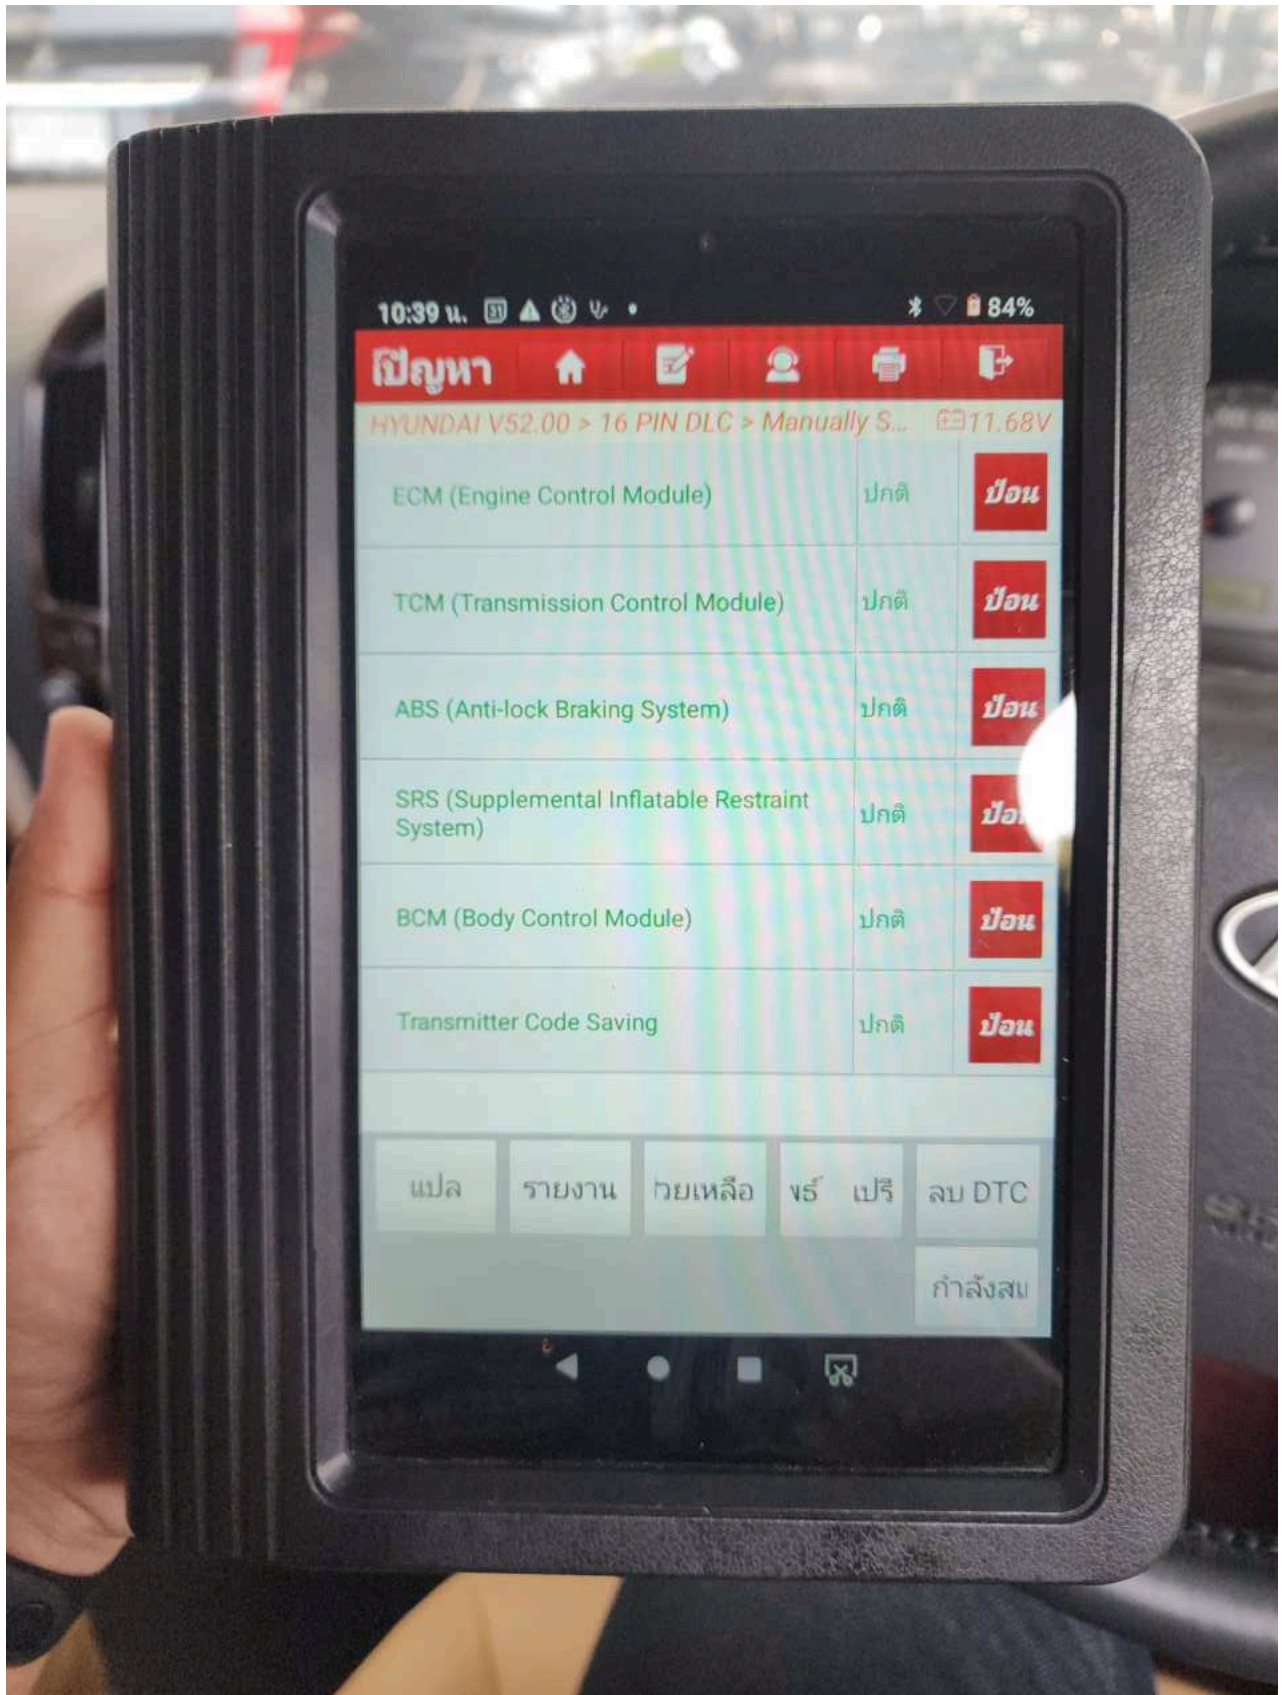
10:39 น. 31 84%

ปัญหา

HYUNDAI V52.00 > 16 PIN DLC > Manually S... 11.68V

| | | |
|---|---|---|
| ECM (Engine Control Module) | ปกติ | ป้อน |
| TCM (Transmission Control Module) | ปกติ | ป้อน |
| ABS (Anti-lock Braking System) | ปกติ | ป้อน |
| SRS (Supplemental Inflatable Restraint System) | ปกติ | ป้อ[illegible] |
| BCM (Body Control Module) | ปกติ | ป้อน |
| Transmitter Code Saving | ปกติ | ป้อน |

แปล รายงาน วยเหลือ ษร์ เปรี ลบ DTC

กำลังสแ